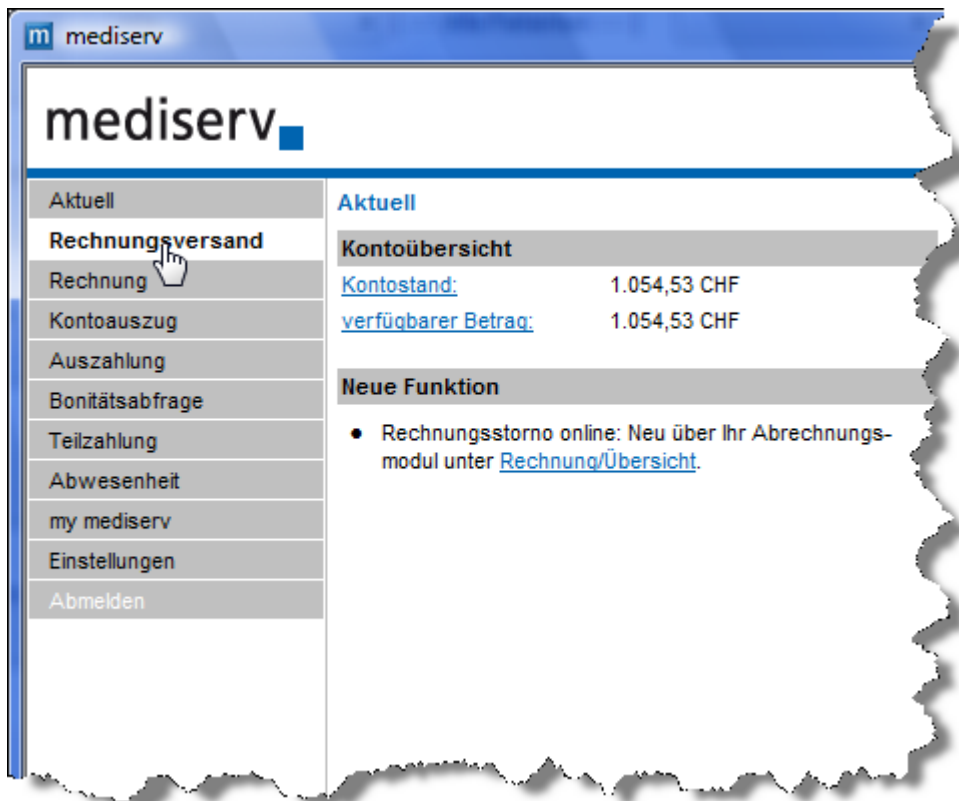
m mediserv

mediserv

Aktuell
Rechnungsversand
Rechnung
Kontoauszug
Auszahlung
Bonitätsabfrage
Teilzahlung
Abwesenheit
my mediserv
Einstellungen
Abmelden

Aktuell

Kontoübersicht

| Kontostand: | 1.054,53 CHF |
|---|---|
| verfügbarer Betrag: | 1.054,53 CHF |

Neue Funktion

- Rechnungsstorno online: Neu über Ihr Abrechnungsmodul unter Rechnung/Übersicht.